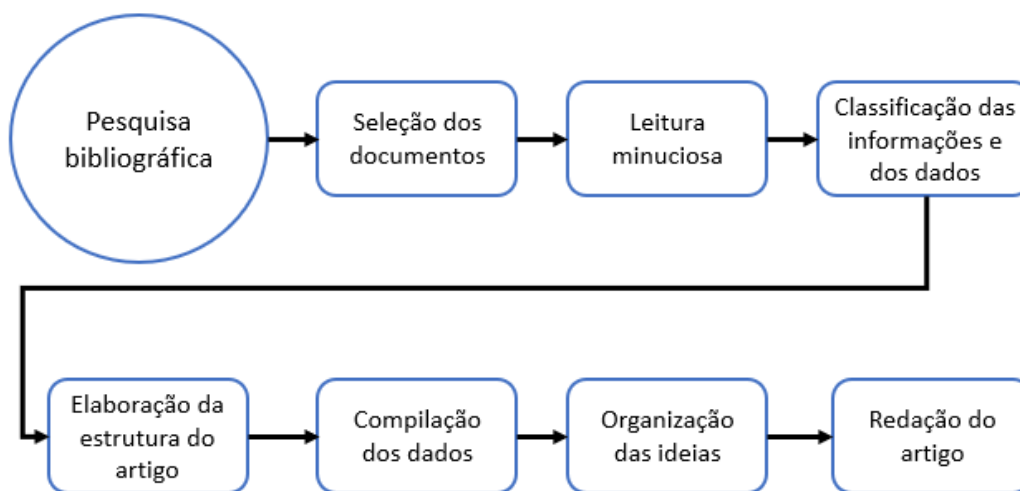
Pesquisa bibliográfica

Seleção dos documentos

Leitura minuciosa

Classificação das informações e dos dados

Elaboração da estrutura do artigo

Compilação dos dados

Organização das ideias

Redação do artigo